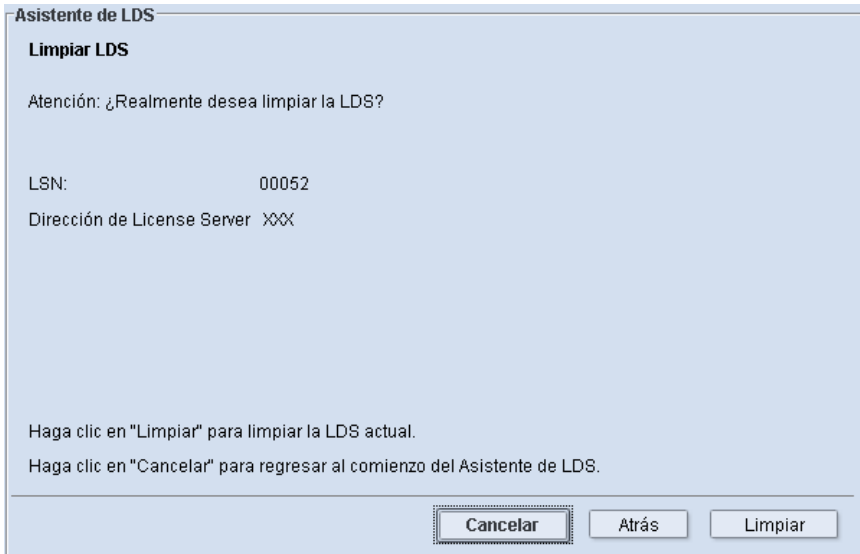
Asistente de LDS

Limpiar LDS

Atención: ¿Realmente desea limpiar la LDS?

| | |
|---|---|
| LSN: | 00052 |
| Dirección de License Server | XXX |

Haga clic en "Limpiar" para limpiar la LDS actual.

Haga clic en "Cancelar" para regresar al comienzo del Asistente de LDS.

Cancelar Atrás Limpiar